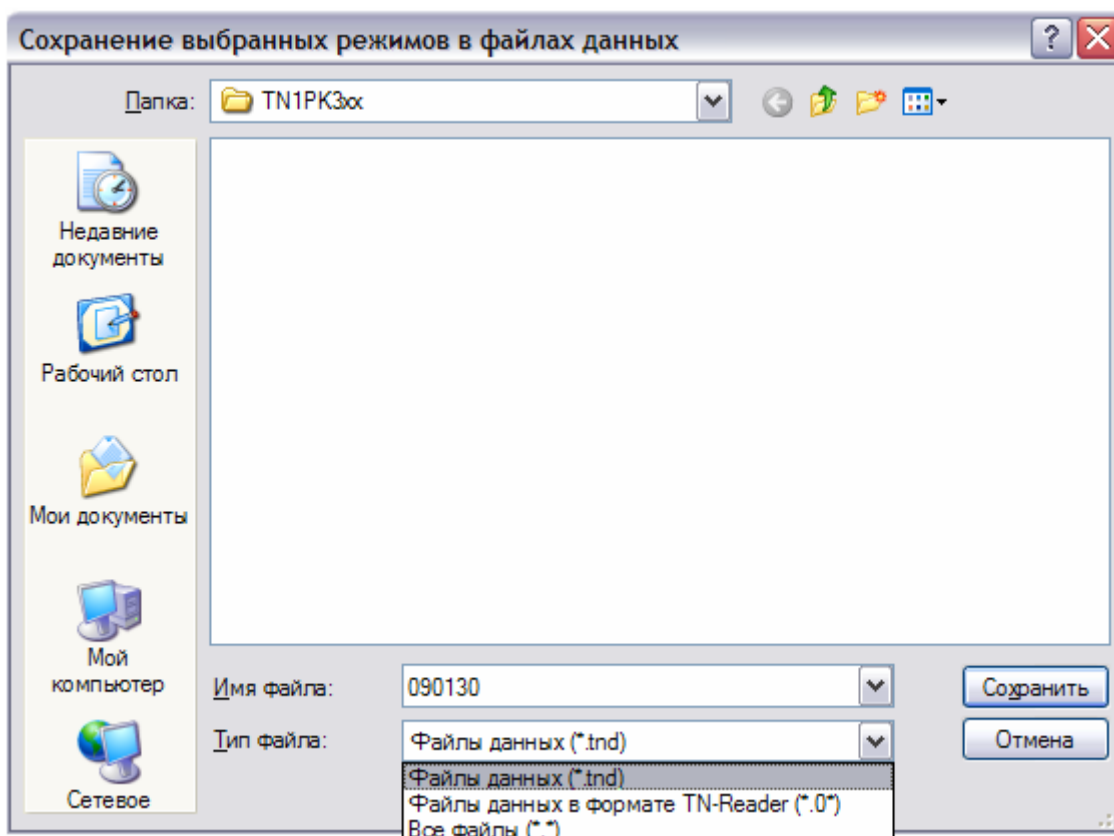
Сохранение выбранных режимов в файлах данных

Папка: TN1PK3xx

Недавние документы

Рабочий стол

Мои документы

Мой компьютер

Сетевое

Имя файла: 090130

Тип файла: Файлы данных (*.tnd)

Файлы данных (*.tnd)
Файлы данных в формате TN-Reader (*.0*)
Все файлы (*.*)

Сохранить

Отмена